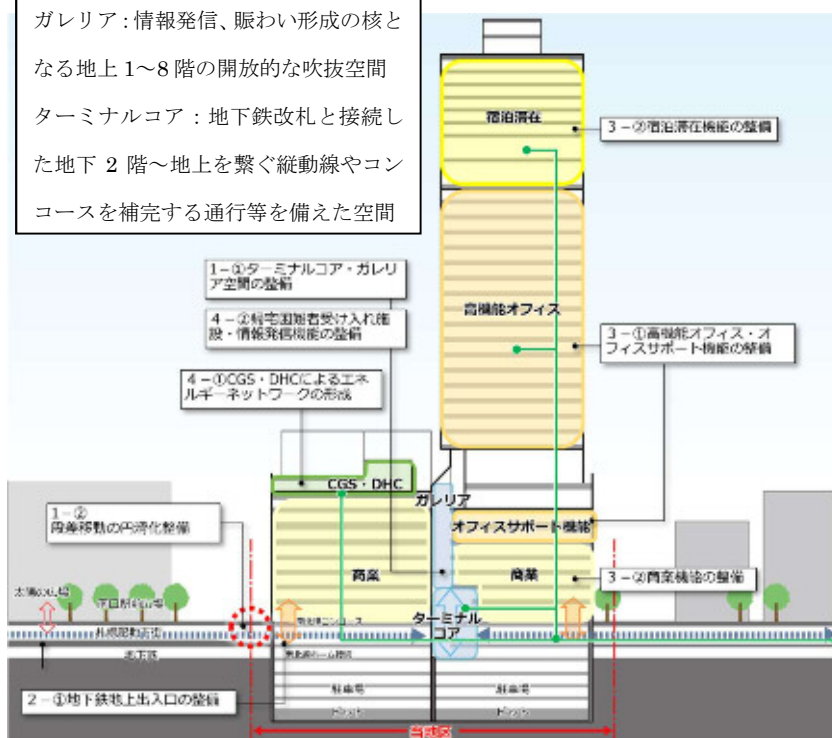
ガレリア：情報発信、賑わい形成の核となる地上1～8階の開放的な吹抜空間

ターミナルコア：地下鉄改札と接続した地下2階～地上を繋ぐ縦動線やコンコースを補完する通行等を備えた空間

宿泊滞在

3－②宿泊滞在機能の整備

1－①ターミナルコア・ガレリア空間の整備

4－②帰宅困難者受け入れ施設・情報発信機能の整備

高機能オフィス

3－①高機能オフィス・オフィスサポート機能の整備

4－①CGS・DHCによるエネルギーネットワークの形成

CGS・DHC

ガレリア

1－②
歩行者移動の円滑化整備

オフィスサポート機能

商業

商業

3－②商業機能の整備

大通公園

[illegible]

札幌駅前通

地下街

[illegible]コンコース

ターミナルコア

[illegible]

駐車場

駐車場

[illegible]

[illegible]

2－①地下鉄地上出入口の整備

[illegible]